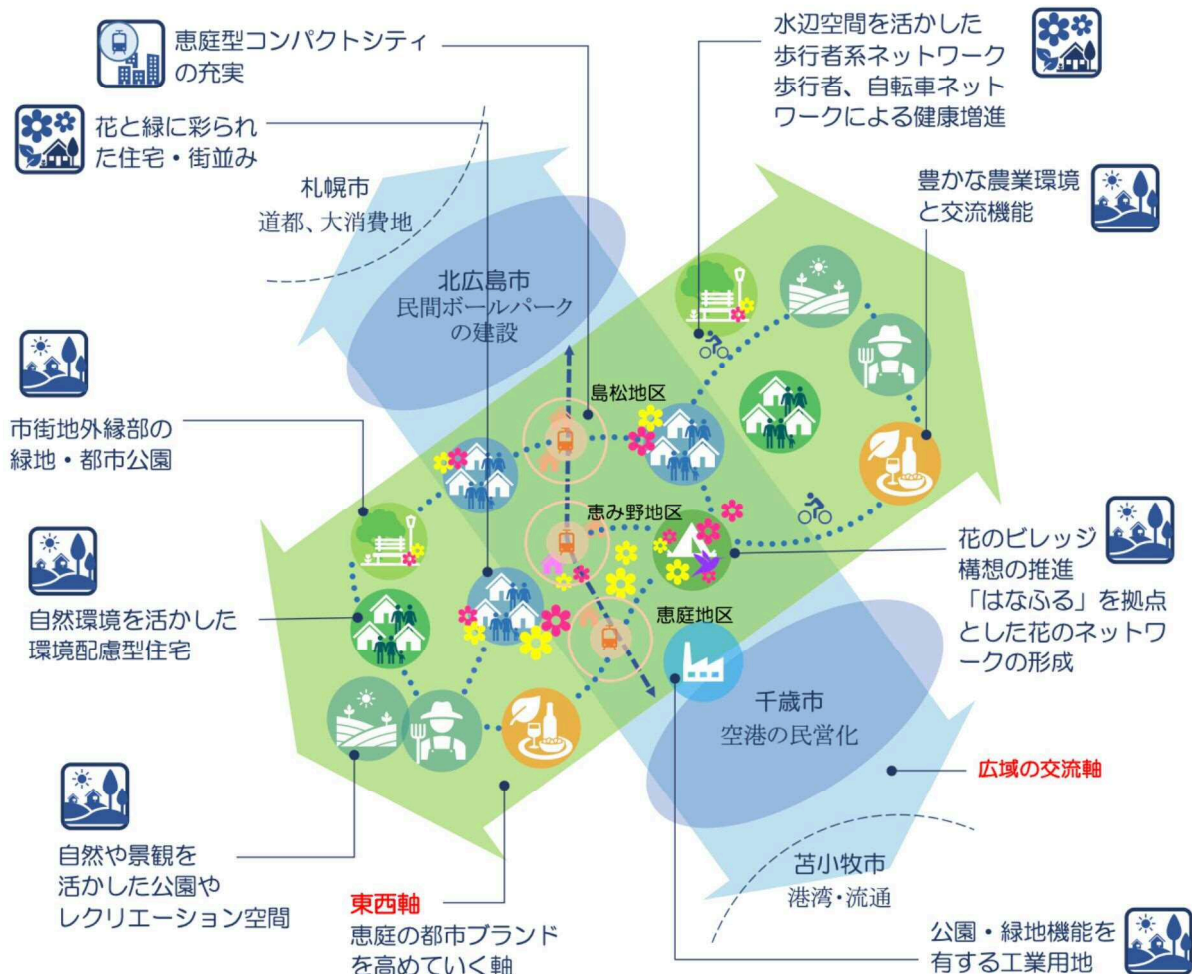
恵庭型コンパクトシティの充実

花と緑に彩られた住宅・街並み

水辺空間を活かした歩行者系ネットワーク
歩行者、自転車ネットワークによる健康増進

豊かな農業環境と交流機能

札幌市
道都、大消費地

北広島市
民間ボールパークの建設

島松地区

恵み野地区

恵庭地区

市街地外縁部の緑地・都市公園

自然環境を活かした環境配慮型住宅

花のビレッジ構想の推進
「はなふる」を拠点とした花のネットワークの形成

千歳市
空港の民営化

広域の交流軸

自然や景観を活かした公園やレクリエーション空間

東西軸
恵庭の都市ブランドを高めていく軸

苫小牧市
港湾・流通

公園・緑地機能を有する工業用地